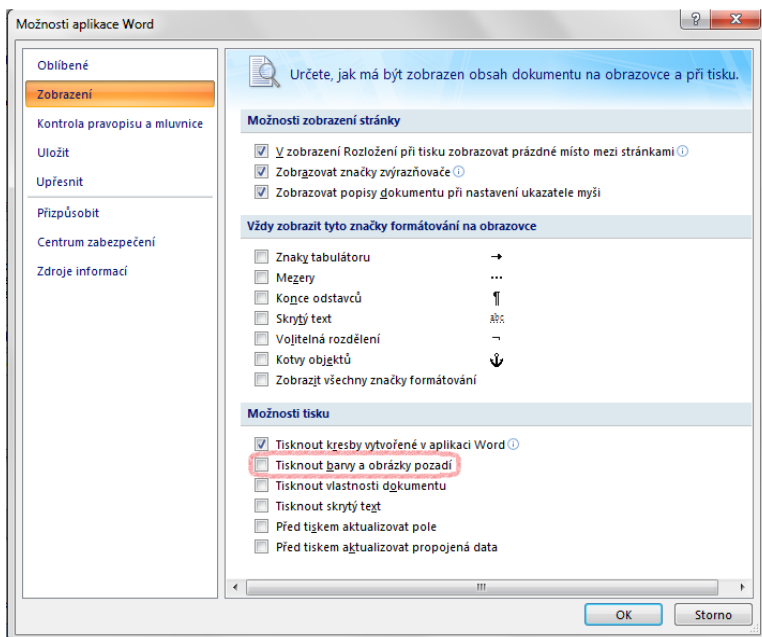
Možnosti aplikace Word

?
X

Oblíbené
Zobrazení
Kontrola pravopisu a mluvnice
Uložit
Upřesnit
Přizpůsobit
Centrum zabezpečení
Zdroje informací

Určete, jak má být zobrazen obsah dokumentu na obrazovce a při tisku.

Možnosti zobrazení stránky

V zobrazení Rozložení při tisku zobrazovat prázdné místo mezi stránkami
Zobrazovat značky zvýrazňovače
Zobrazovat popisy dokumentu při nastavení ukazatele myši

Vždy zobrazit tyto značky formátování na obrazovce

Znaky tabulátoru →
Mezery ···
Konce odstavců ¶
Skrytý text abc
Volitelná rozdělení ¬
Kotvy objektů ⚓
Zobrazit všechny značky formátování

Možnosti tisku

Tisknout kresby vytvořené v aplikaci Word
Tisknout barvy a obrázky pozadí
Tisknout vlastnosti dokumentu
Tisknout skrytý text
Před tiskem aktualizovat pole
Před tiskem aktualizovat propojená data

OK
Storno